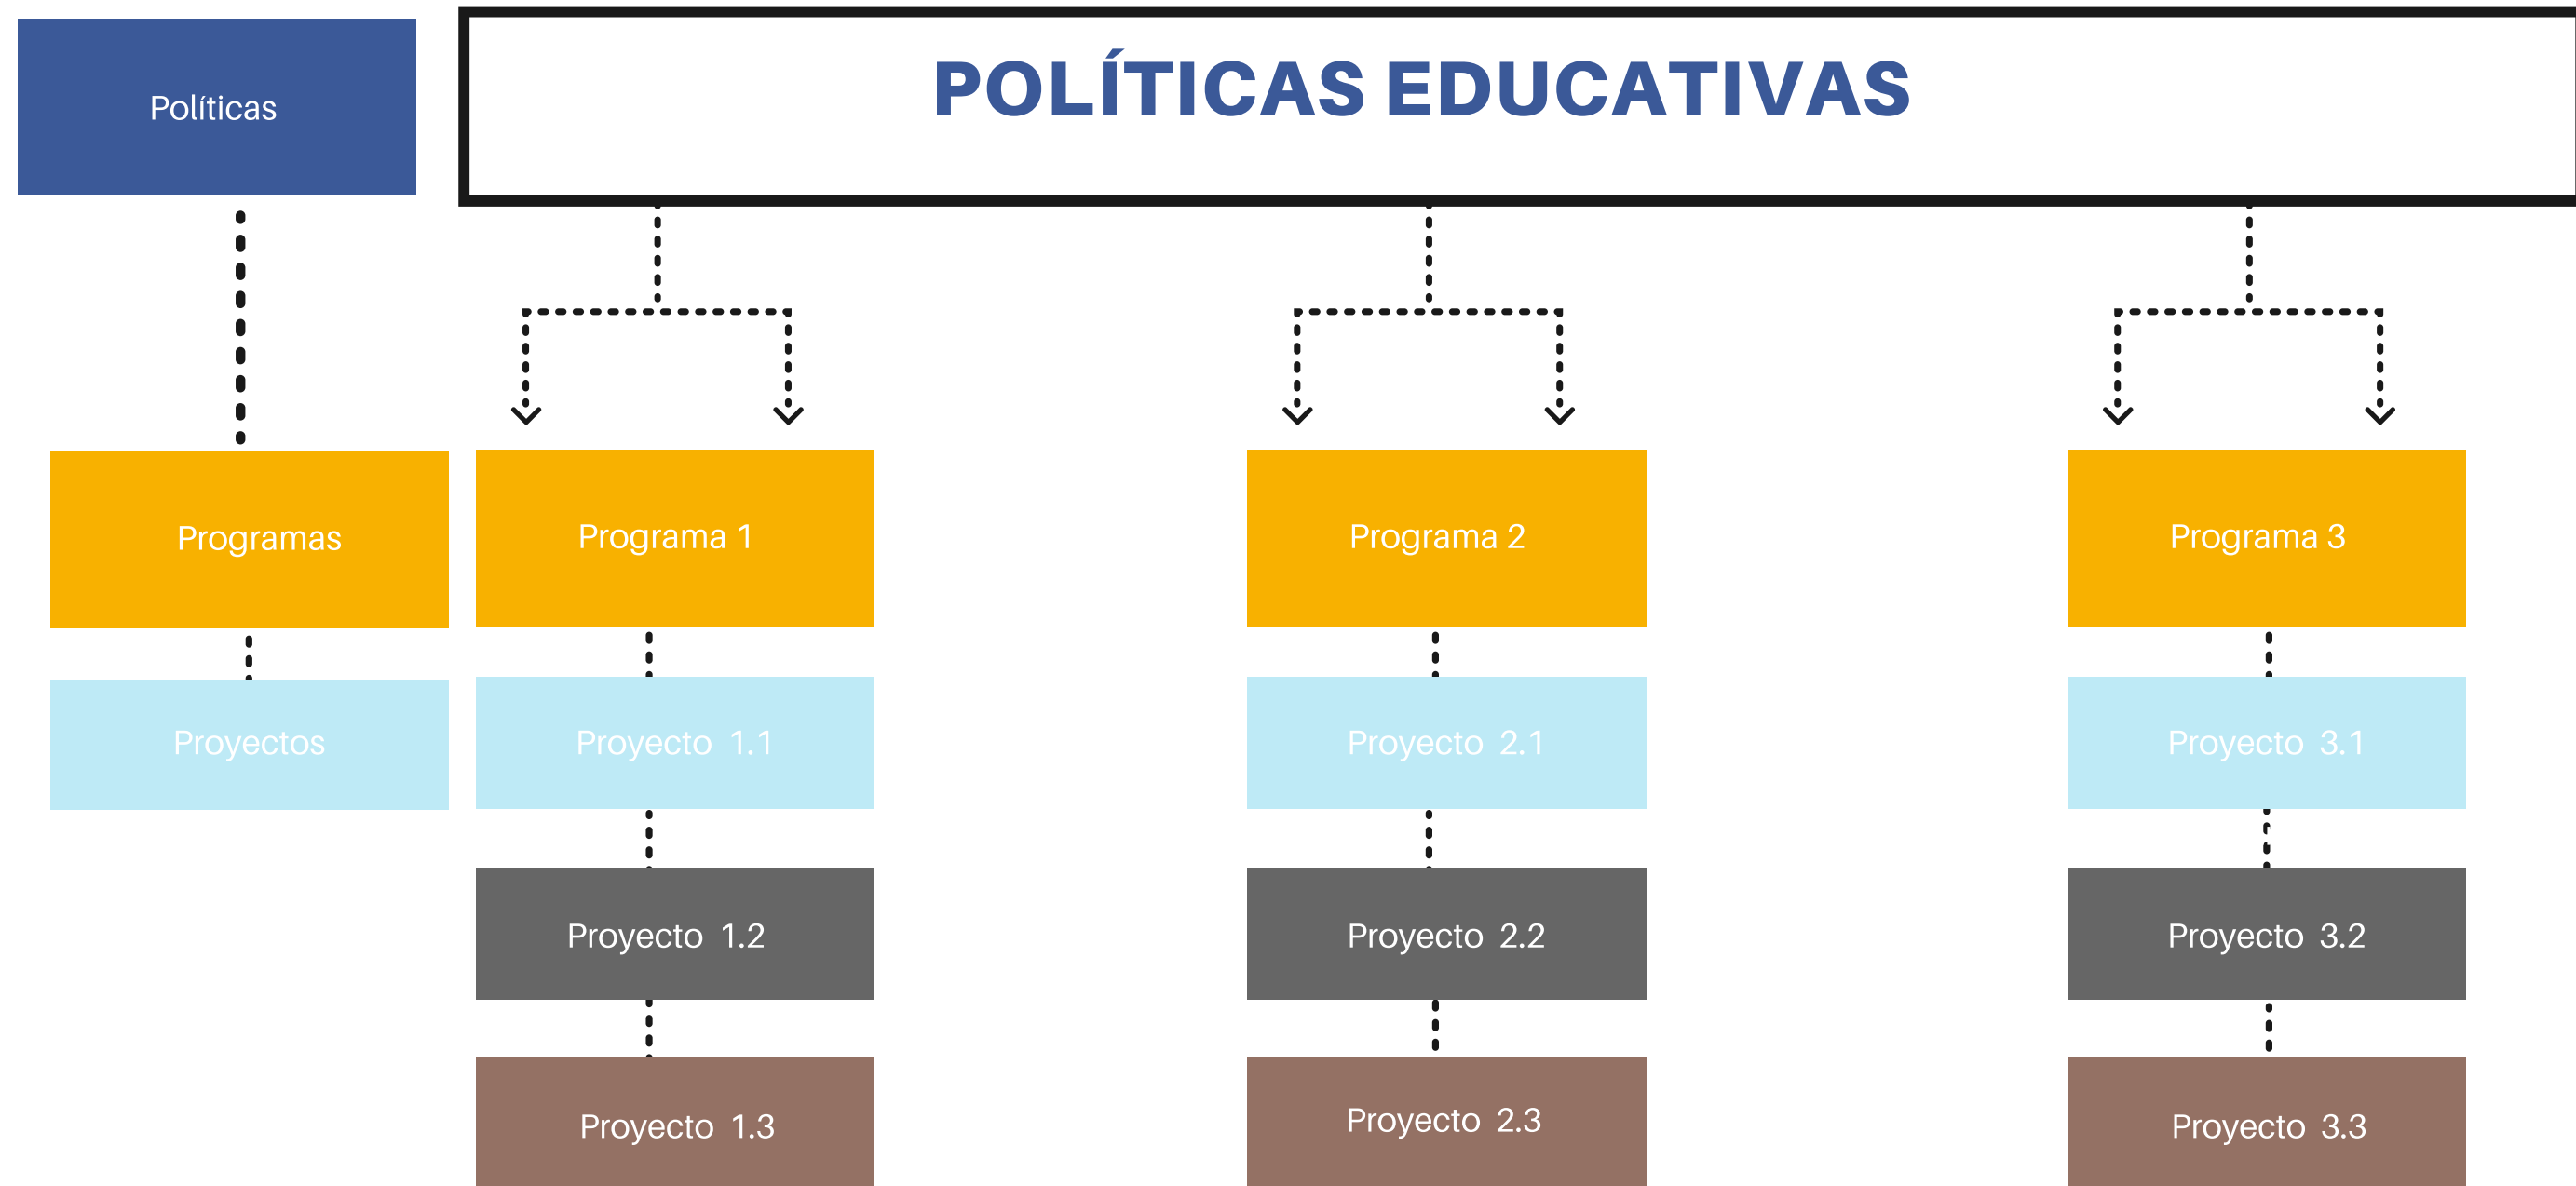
Políticas

POLÍTICAS EDUCATIVAS

Programas

Proyectos

Programa 1

Proyecto 1.1

Proyecto 1.2

Proyecto 1.3

Programa 2

Proyecto 2.1

Proyecto 2.2

Proyecto 2.3

Programa 3

Proyecto 3.1

Proyecto 3.2

Proyecto 3.3